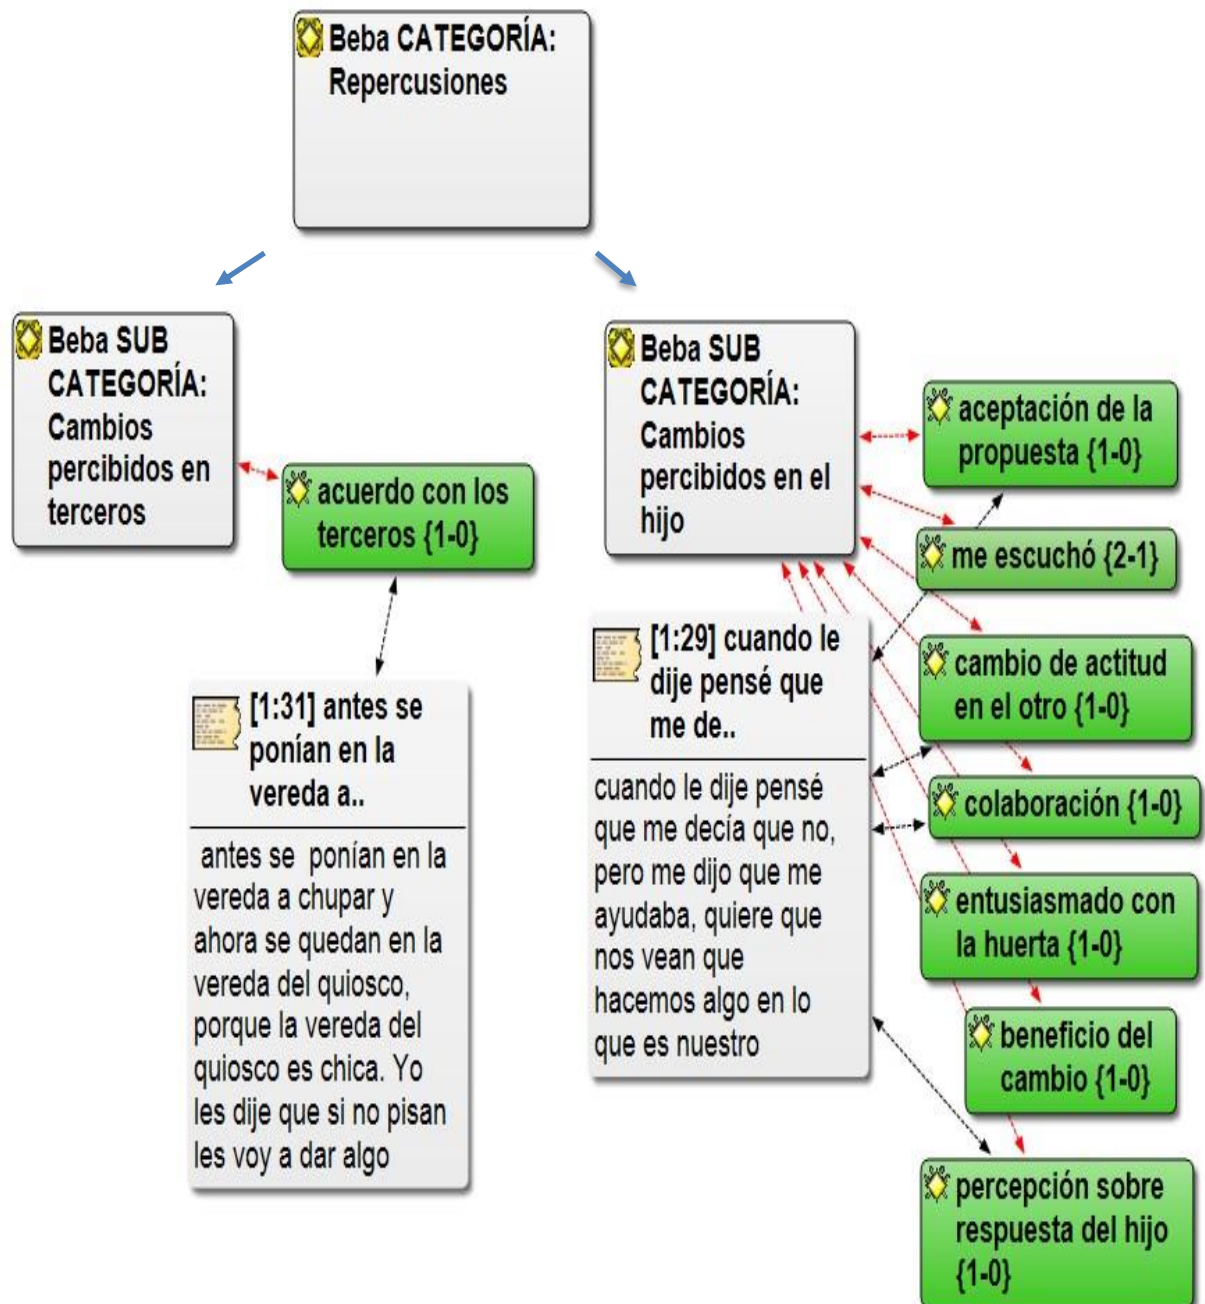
Beba CATEGORÍA: Repercusiones

Beba SUB CATEGORÍA: Cambios percibidos en terceros

acuerdo con los terceros {1-0}

[1:31] antes se ponían en la vereda a..

antes se ponían en la vereda a chupar y ahora se quedan en la vereda del quiosco, porque la vereda del quiosco es chica. Yo les dije que si no pisan les voy a dar algo

Beba SUB CATEGORÍA: Cambios percibidos en el hijo

aceptación de la propuesta {1-0}

me escuchó {2-1}

[1:29] cuando le dije pensé que me de..

cuando le dije pensé que me decía que no, pero me dijo que me ayudaba, quiere que nos vean que hacemos algo en lo que es nuestro

cambio de actitud en el otro {1-0}

colaboración {1-0}

entusiasmado con la huerta {1-0}

beneficio del cambio {1-0}

percepción sobre respuesta del hijo {1-0}